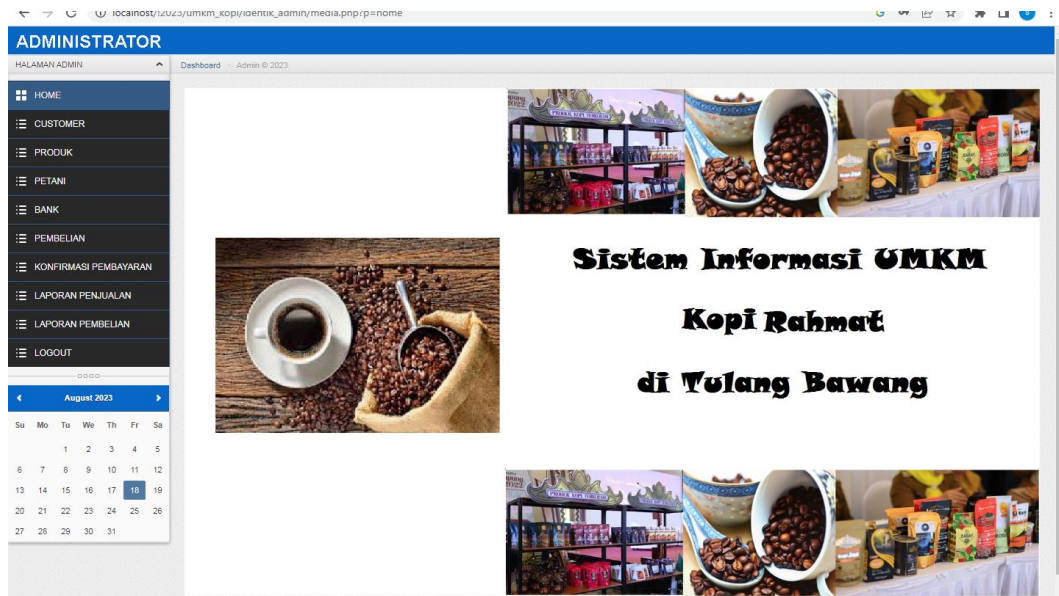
localhost/t2023/umkm_kopi/identik_admin/media.php?p=home

ADMINISTRATOR

HALAMAN ADMIN

Dashboard > Admin © 2023

HOME
CUSTOMER
PRODUK
PETANI
BANK
PEMBELIAN
KONFIRMASI PEMBAYARAN
LAPORAN PENJUALAN
LAPORAN PEMBELIAN
LOGOUT

August 2023

| Su | Mo | Tu | We | Th | Fr | Sa |
|---|---|---|---|---|---|---|
| | | 1 | 2 | 3 | 4 | 5 |
| 6 | 7 | 8 | 9 | 10 | 11 | 12 |
| 13 | 14 | 15 | 16 | 17 | 18 | 19 |
| 20 | 21 | 22 | 23 | 24 | 25 | 26 |
| 27 | 28 | 29 | 30 | 31 | | |

Sistem Informasi UMKM

Kopi Rahmat

di Tulang Bawang